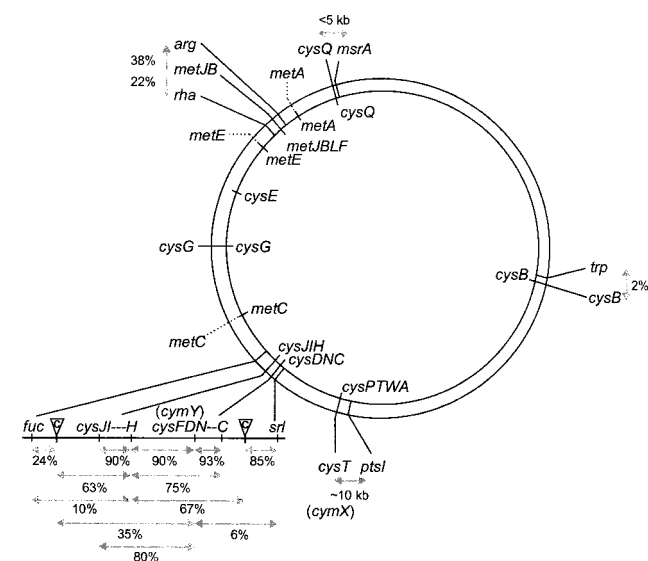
<5 kb
cysQ msrA
38%
22%
arg
metJB
rha
metA
cysQ
metA
metE
metJBLF
metE
cysE
cysG
cysG
cysB
trp
cysB
2%
metC
metC
cysJIH
cysDNC
cysPTWA
(cymY)
fuc
C
cysJI---H
cysFDN--C
C
srl
24%
90%
90%
93%
85%
63%
75%
10%
67%
35%
6%
80%
cysT
ptsI
~10 kb
(cymX)